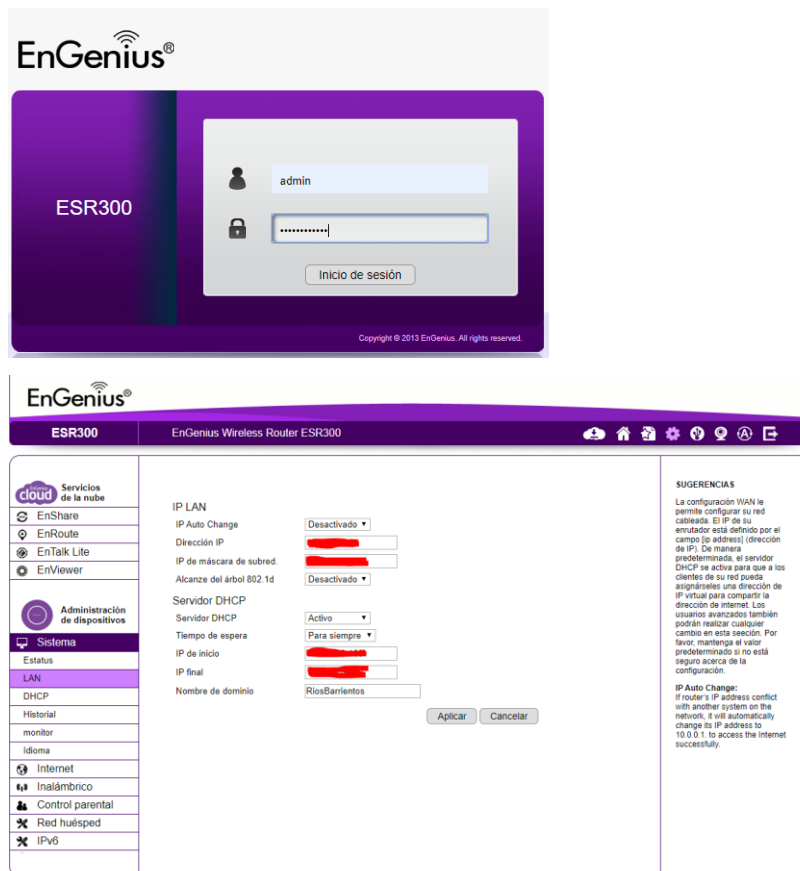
EnGenius®

ESR300

admin

••••••••••••

Inicio de sesión

Copyright © 2013 EnGenius. All rights reserved.

EnGenius®

ESR300

EnGenius Wireless Router ESR300

EnGenius cloud Servicios de la nube

EnShare

EnRoute

EnTalk Lite

EnViewer

Administración de dispositivos

Sistema

Estatus

LAN

DHCP

Historial

monitor

Idioma

Internet

Inalámbrico

Control parental

Red huésped

IPv6

IP LAN

| | |
|---|---|
| IP Auto Change | Desactivado |
| Dirección IP | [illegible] |
| IP de máscara de subred. | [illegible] |
| Alcanze del árbol 802.1d | Desactivado |

Servidor DHCP

| | |
|---|---|
| Servidor DHCP | Activo |
| Tiempo de espera | Para siempre |
| IP de inicio | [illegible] |
| IP final | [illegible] |
| Nombre de dominio | RiosBarrientos |

Aplicar Cancelar

SUGERENCIAS

La configuración WAN le permite configurar su red cableada. El IP de su enrutador está definido por el campo [ip address] (dirección de IP). De manera predeterminada, el servidor DHCP se activa para que a los clientes de su red pueda asignárseles una dirección de IP virtual para compartir la dirección de internet. Los usuarios avanzados también podrán realizar cualquier cambio en esta seección. Por favor, mantenga el valor predeterminado si no está seguro acerca de la configuración.

IP Auto Change:
If router's IP address conflict with another system on the network, it will automatically change its IP address to 10.0.0.1. to access the Internet successfully.